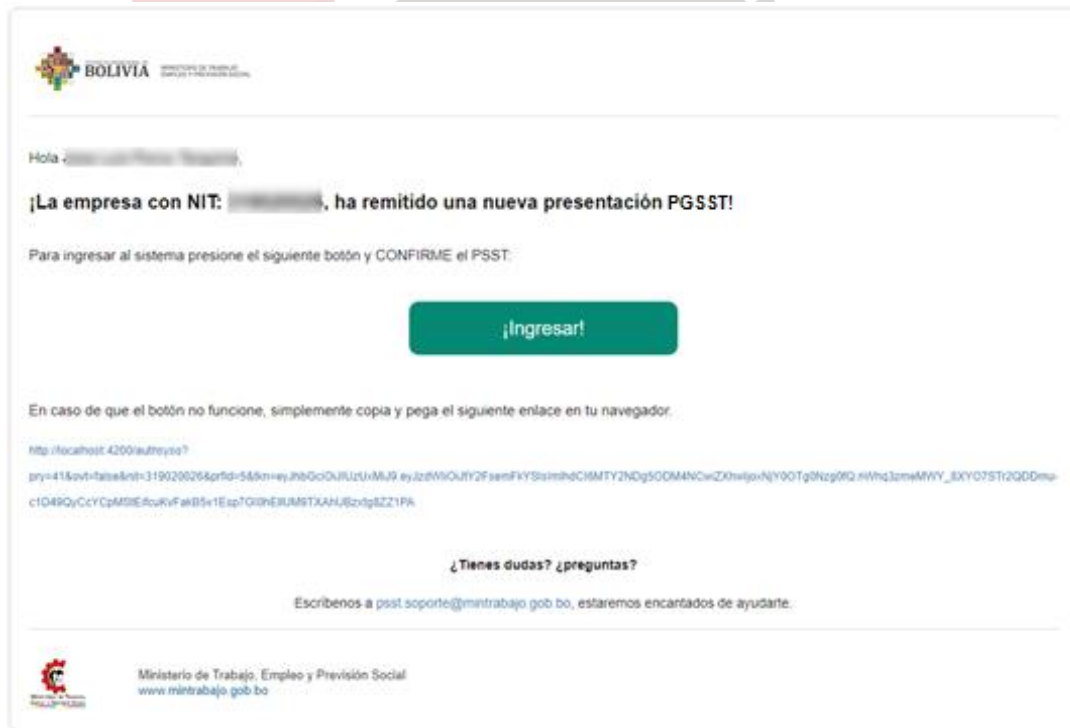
BOLIVIA MINISTERIO DE TRABAJO EMPLEO Y PREVISIÓN SOCIAL

Hola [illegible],

¡La empresa con NIT: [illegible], ha remitido una nueva presentación PGSST!

Para ingresar al sistema presione el siguiente botón y CONFIRME el PSST:

¡Ingresar!

En caso de que el botón no funcione, simplemente copia y pega el siguiente enlace en tu navegador.

http://localhost:4200/auth/sso?pry=41&ovt=false&nit=319020026&prfId=5&tkn=eyJhbGciOiJIUzUxMiJ9.eyJzdWIiOiJIY2FsemFkYStsImlhdCI6MTY2NDg5ODM4NCwiZXhwIjoxNjY0OTg0Nzg0fQ.nWhq3zmeMWY_8XYO7STr2QDDmu-c1D49QyCcYCpMSlEifcuKvFakB5v1Esp7GI0hE8UM9TXAhUBzvIg8ZZ1PA

¿Tienes dudas? ¿preguntas?

Escríbenos a psst.soporte@mintrabajo.gob.bo, estaremos encantados de ayudarte.

Ministerio de Trabajo, Empleo y Previsión Social
www.mintrabajo.gob.bo